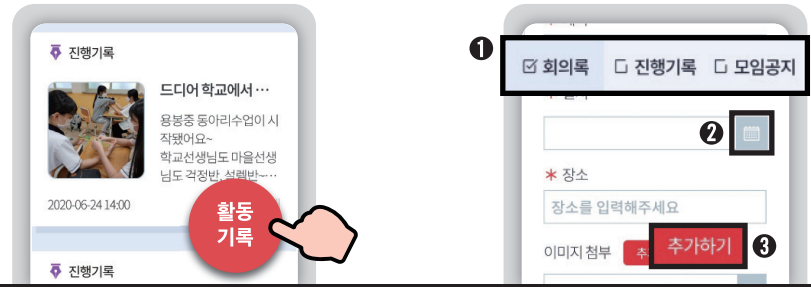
진행기록

드디어 학교에서…

용봉중 동아리수업이 시작됐어요~ 학교선생님도 마을선생님도 걱정반 설렘반~

2020-06-24 14:00

활동 기록

진행기록

❶ 회의록 진행기록 모임공지

❷

＊ 장소

장소를 입력해주세요

이미지 첨부 추 추가하기 ❸